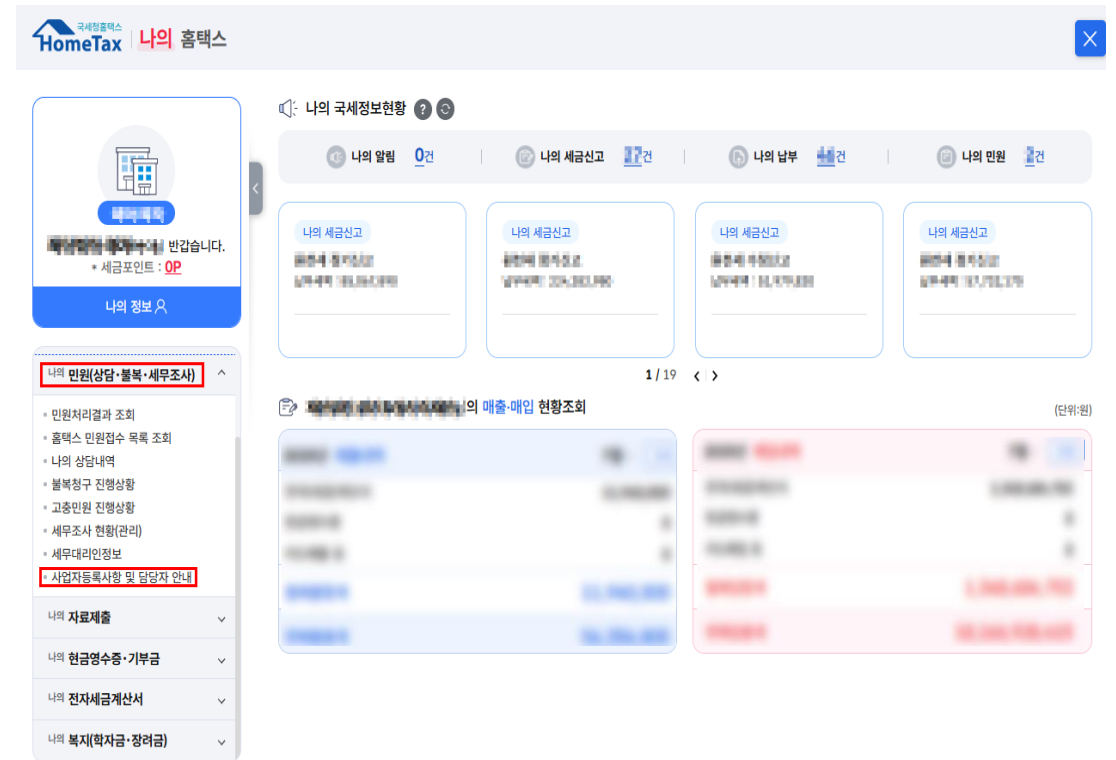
국세청홈택스
HomeTax | 나의 홈택스

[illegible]
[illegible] 반갑습니다.
* 세금포인트 : 0P
나의 정보

나의 민원(상담·불복·세무조사)
• 민원처리결과 조회
• 홈택스 민원접수 목록 조회
• 나의 상담내역
• 불복청구 진행상황
• 고충민원 진행상황
• 세무조사 현황(관리)
• 세무대리인정보
• 사업자등록사항 및 담당자 안내
나의 자료제출
나의 현금영수증·기부금
나의 전자세금계산서
나의 복지(학자금·장려금)

나의 국세정보현황
나의 알림 0건 | 나의 세금신고 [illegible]건 | 나의 납부 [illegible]건 | 나의 민원 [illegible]건

나의 세금신고
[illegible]
나의 세금신고
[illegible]
나의 세금신고
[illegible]
나의 세금신고
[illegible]

1 / 19

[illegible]의 매출·매입 현황조회
(단위:원)
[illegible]